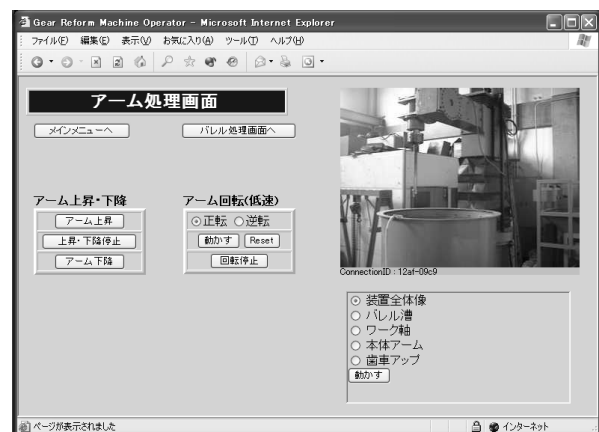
Gear Reform Machine Operator - Microsoft Internet Explorer
ファイル(F) 編集(E) 表示(V) お気に入り(A) ツール(T) ヘルプ(H)

アーム処理画面
メインメニューへ
バレル処理画面へ

アーム上昇・下降
アーム上昇
上昇・下降停止
アーム下降

アーム回転(低速)
正転 逆転
動かす Reset
回転停止

ConnectionID : 12af-09c9

装置全体像
バレル槽
ワーク軸
本体アーム
歯車アップ
動かす

ページが表示されました
インターネット